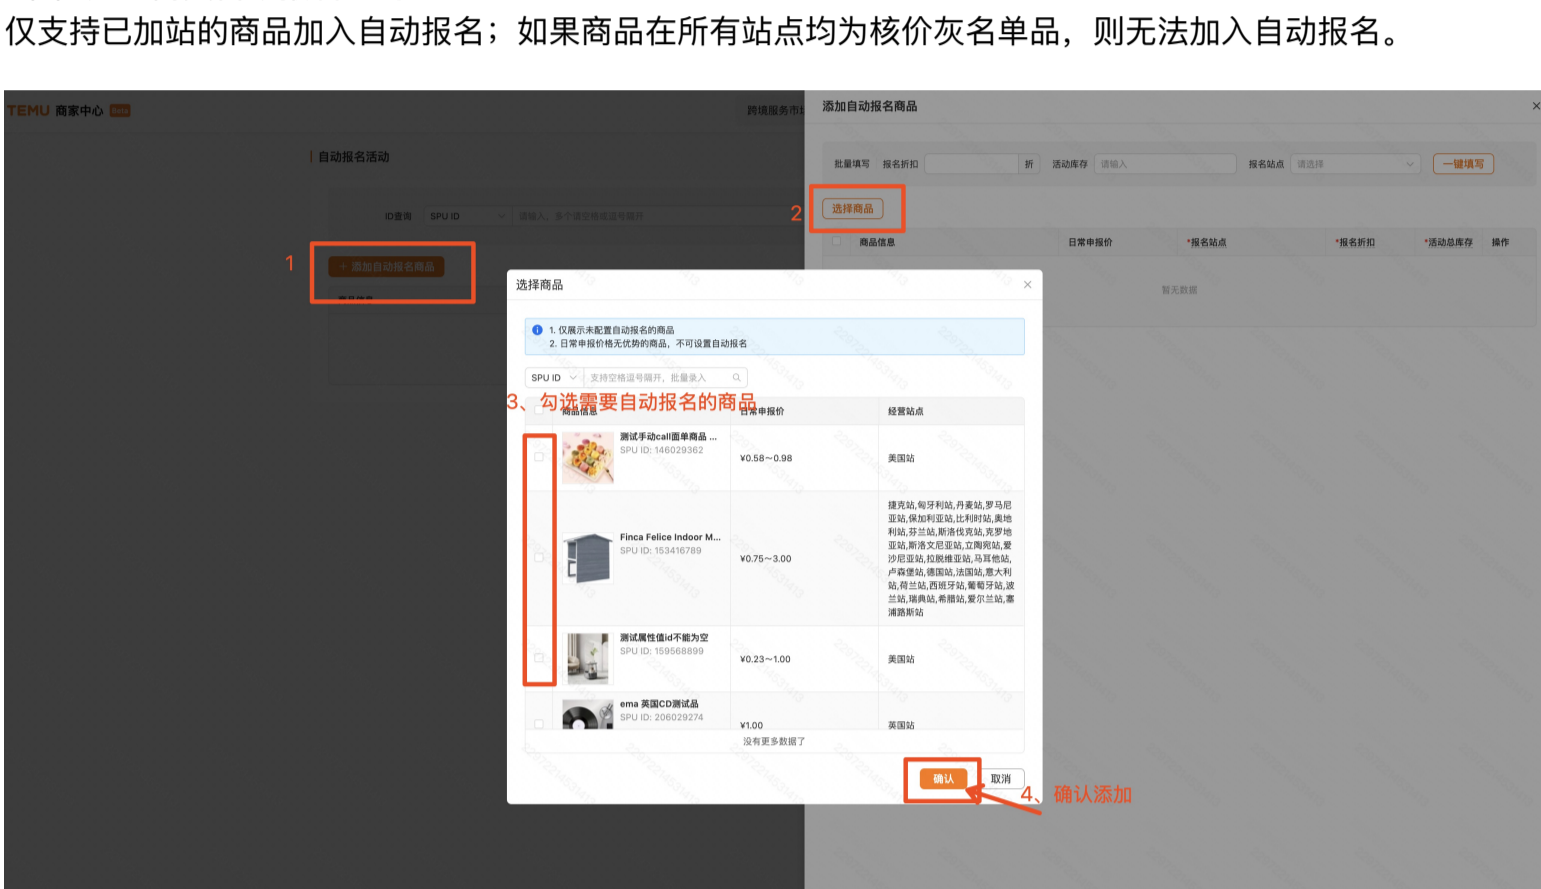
仅支持已加站的商品加入自动报名；如果商品在所有站点均为核价灰名单品，则无法加入自动报名。

TEMU 商家中心 Beta

跨境服务市

自动报名活动

ID查询 SPU ID 请输入，多个请空格或逗号隔开

1

+ 添加自动报名商品

添加自动报名商品

批量填写 报名折扣 折 活动库存 请输入 报名站点 请选择 一键填写

2

选择商品

商品信息 日常申报价 *报名站点 *报名折扣 *活动总库存 操作

暂无数据

选择商品

1. 仅展示未配置自动报名的商品
2. 日常申报价格无优势的商品，不可设置自动报名

SPU ID 支持空格逗号隔开，批量录入

3、勾选需要自动报名的商品

| | 商品信息 | 日常申报价 | 经营站点 |
|---|---|---|---|
| | 测试手动call面单商品 ... SPU ID: 146029362 | ¥0.58～0.98 | 美国站 |
| | Finca Felice Indoor M... SPU ID: 153416789 | ¥0.75～3.00 | 捷克站,匈牙利站,丹麦站,罗马尼亚站,保加利亚站,比利时站,奥地利站,芬兰站,斯洛伐克站,克罗地亚站,斯洛文尼亚站,立陶宛站,爱沙尼亚站,拉脱维亚站,马耳他站,卢森堡站,德国站,法国站,意大利站,荷兰站,西班牙站,葡萄牙站,波兰站,瑞典站,希腊站,爱尔兰站,塞浦路斯站 |
| | 测试属性值id不能为空 SPU ID: 159568899 | ¥0.23～1.00 | 美国站 |
| | ema 英国CD测试品 SPU ID: 206029274 | ¥1.00 | 英国站 |

没有更多数据了

确认 取消

4、确认添加